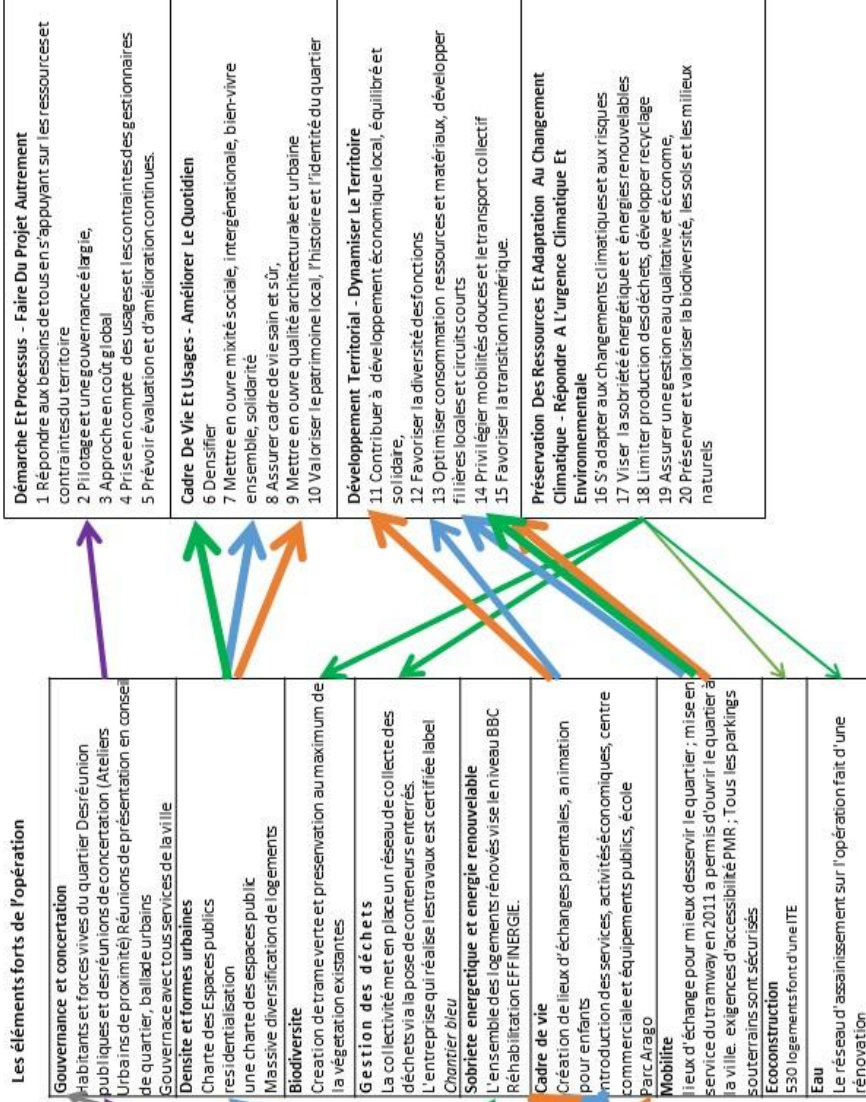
Démarche Et Processus - Faire Du Projet Autrement
1 Répondre aux besoins de tous en s'appuyant sur les ressources et contraintes du territoire
2 Pilotage et une gouvernance élargie,
3 Approche en coût global
4 Prise en compte des usages et les contraintes des gestionnaires
5 Prévoir évaluation et d'amélioration continues.

Cadre De Vie Et Usages - Améliorer Le Quotidien
6 Densifier
7 Mettre en ouvre mixité sociale, intergénérationale, bien-vivre ensemble, solidarité
8 Assurer cadre de vie sain et sûr,
9 Mettre en ouvre qualité architecturale et urbaine
10 Valoriser le patrimoine local, l'histoire et l'identité du quartier

Développement Territorial - Dynamiser Le Territoire
11 Contribuer à développement économique local, équilibré et solidaire,
12 Favoriser la diversité des fonctions
13 Optimiser consommation ressources et matériaux, développer filières locales et circuits courts
14 Privilégier mobilités douces et le transport collectif
15 Favoriser la transition numérique.

Préservation Des Ressources Et Adaptation Au Changement Climatique - Répondre A L'urgence Climatique Et Environnementale
16 S'adapter aux changements climatiques et aux risques
17 Viser la sobriété énergétique et énergies renouvelables
18 Limiter production des déchets, développer recyclage
19 Assurer une gestion eau qualitative et économe,
20 Préserver et valoriser la biodiversité, les sols et les milieux naturels

Les éléments forts de l'opération

Gouvernance et concertation
Habitants et forces vives du quartier Des réunion publiques et des réunions de concertation (Ateliers Urbains de proximité) Réunions de présentation en conseil de quartier, ballade urbains
Gouvernace avec tous services de la ville

Densite et formes urbaines
Charte des Espaces publics residentialisation
une charte des espaces public
Massive diversification de logements

Biodiversite
Creation de trame verte et preservation au maximum de la végetation existantes

Gestion des déchets
La collectivité met en place un réseau de collecte des déchets via la pose de conteneurs enterrés.
L'entreprise qui réalise les travaux est certifiée label Chantier bleu

Sobriete energetique et energie renouvelable
L'ensemble des logements rénovés vise le niveau BBC Réhabilitation EFFINERGIE.

Cadre de vie
Création de lieux d'échanges parentales, animation pour enfants
introduction des services, activités économiques, centre commerciale et équipements publics, école
Parc Arago

Mobilite
lieux d'échange pour mieux desservir le quartier ; mise en service du tramway en 2011 a permis d'ouvrir le quartier à la ville. exigences d'accessibilité PMR ; Tous les parkings souterrains sont sécurisés

Ecoconstruction
530 logements font d'une ITE

Eau
Le réseau d'assainissement sur l'opération fait d'une rénovation